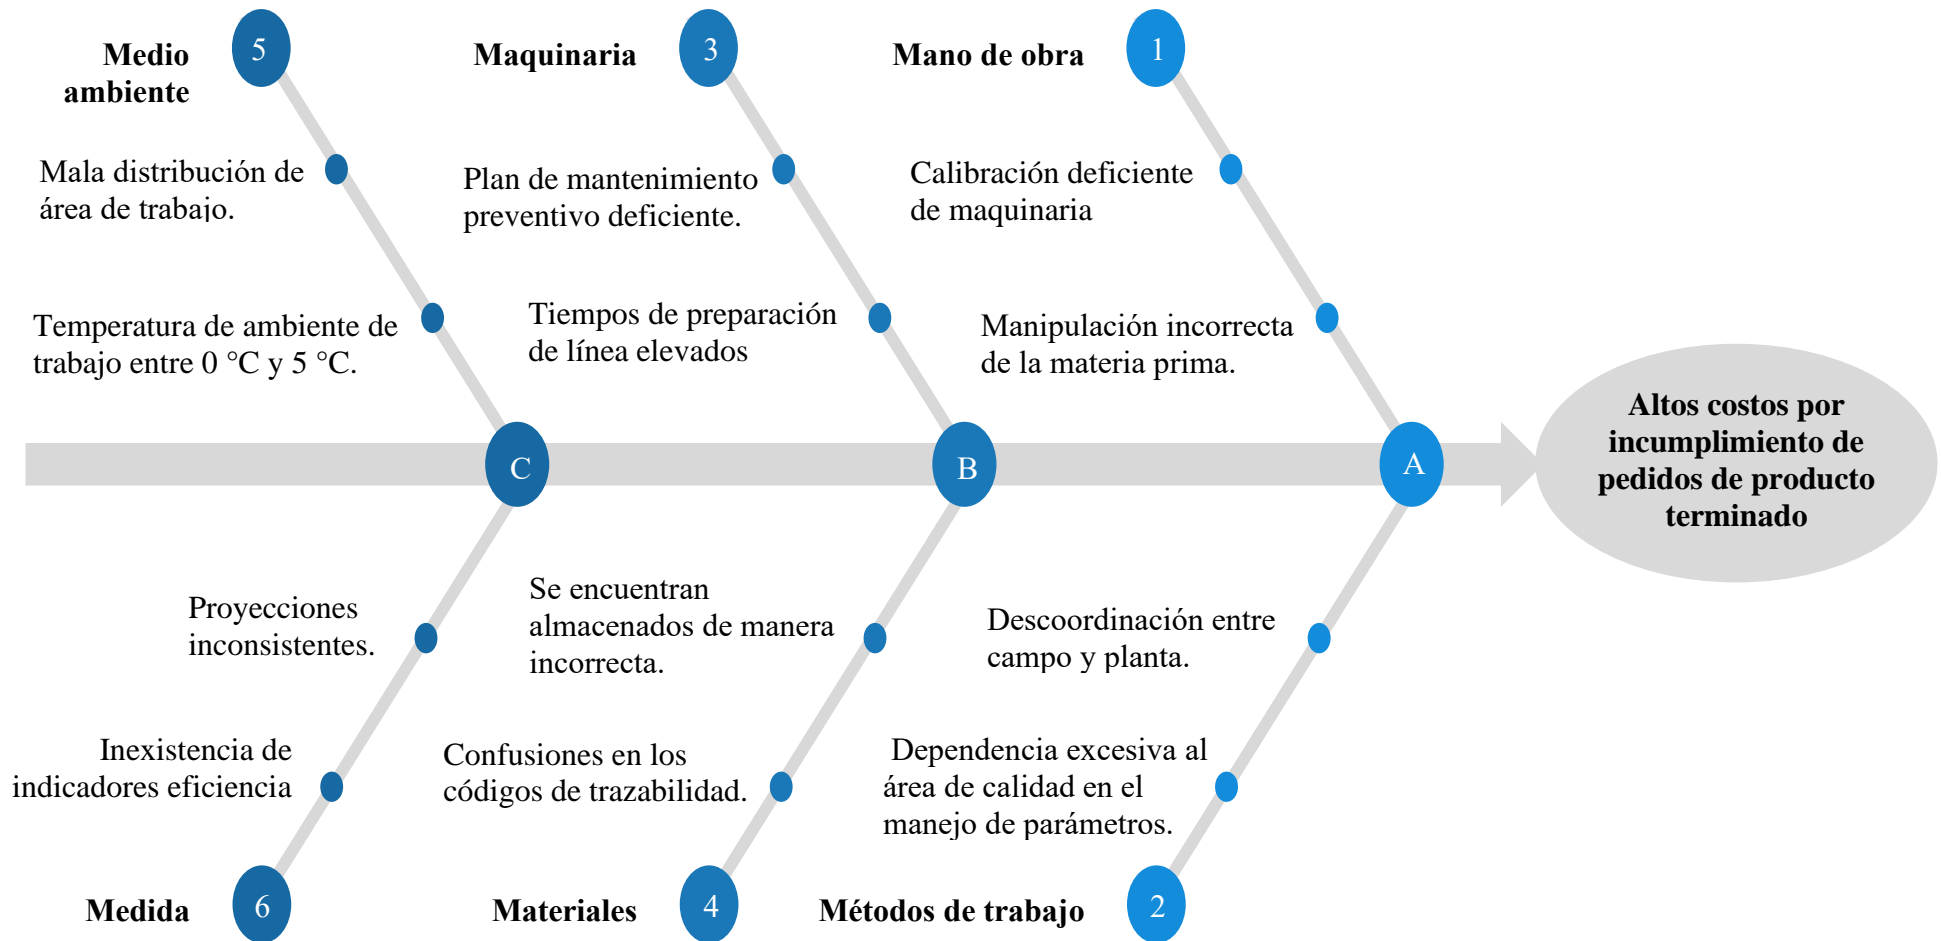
Medio ambiente
5
Maquinaria
3
Mano de obra
1

Mala distribución de área de trabajo.

Plan de mantenimiento preventivo deficiente.

Calibración deficiente de maquinaria

Temperatura de ambiente de trabajo entre 0 °C y 5 °C.

Tiempos de preparación de línea elevados

Manipulación incorrecta de la materia prima.

C
B
A

Altos costos por incumplimiento de pedidos de producto terminado

Proyecciones inconsistentes.

Se encuentran almacenados de manera incorrecta.

Descoordinación entre campo y planta.

Inexistencia de indicadores eficiencia

Confusiones en los códigos de trazabilidad.

Dependencia excesiva al área de calidad en el manejo de parámetros.

Medida
6
Materiales
4
Métodos de trabajo
2